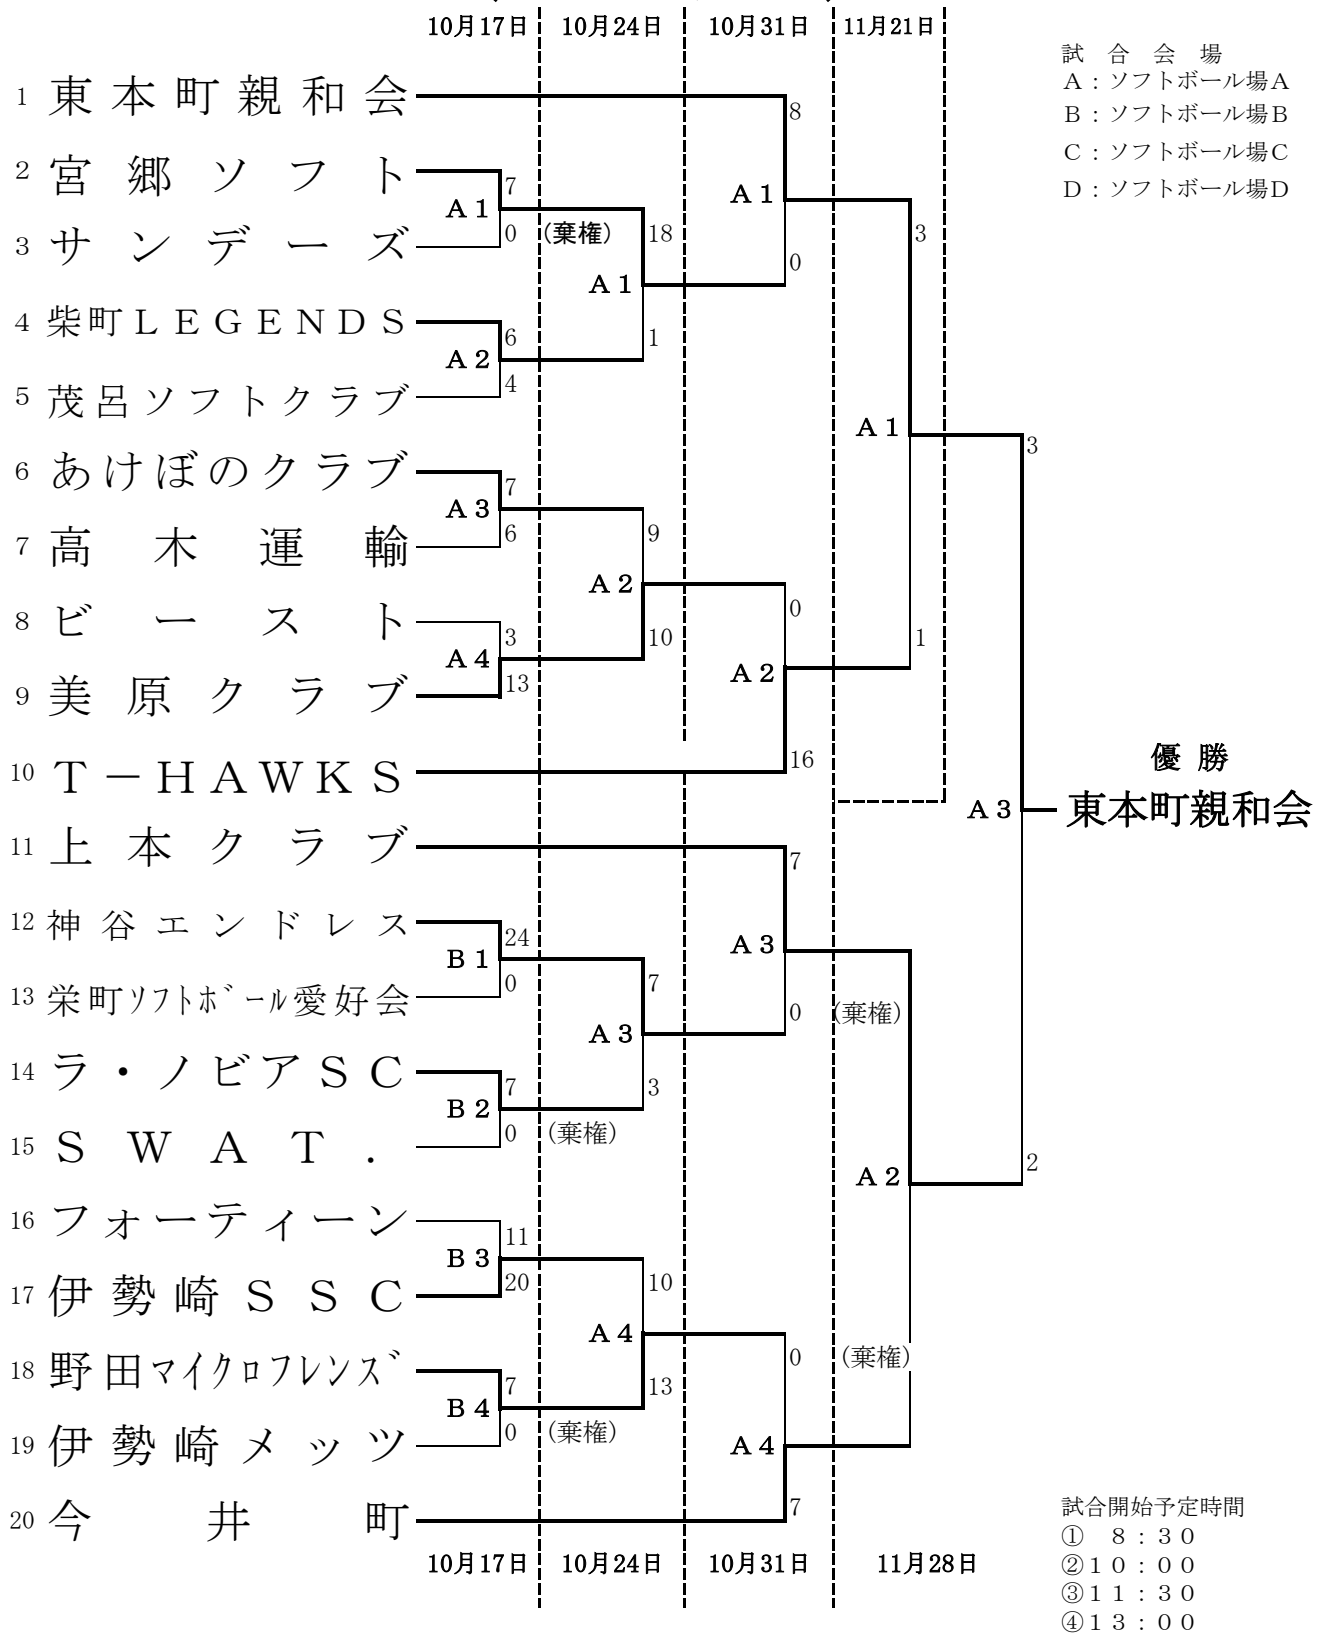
10月17日 10月24日 10月31日 11月21日

試 合 会 場
A：ソフトボール場A
B：ソフトボール場B
C：ソフトボール場C
D：ソフトボール場D

1 東本町親和会
2 宮郷ソフト
3 サンデーズ
4 柴町LEGENDS
5 茂呂ソフトクラブ
6 あけぼのクラブ
7 高木運輸
8 ビースト
9 美原クラブ
10 T－HAWKS
11 上本クラブ
12 神谷エンドレス
13 栄町ｿﾌﾄﾎﾞｰﾙ愛好会
14 ラ・ノビアSC
15 SWAT.
16 フォーティーン
17 伊勢崎SSC
18 野田ﾏｲｸﾛﾌﾚﾝｽﾞ
19 伊勢崎メッツ
20 今井町

A1 7 0 (棄権)
A2 6 4
A3 7 6
A4 3 13
B1 24 0
B2 7 0 (棄権)
B3 11 20
B4 7 0 (棄権)

A1 18 1
A2 9 10
A3 7 3
A4 10 13

A1 8 0
A2 0 16
A3 7 0 (棄権)
A4 0 7 (棄権)

A1 3 1
A2

A3 3 2

優 勝
東本町親和会

試合開始予定時間
① 8：30
②10：00
③11：30
④13：00

10月17日 10月24日 10月31日 11月28日